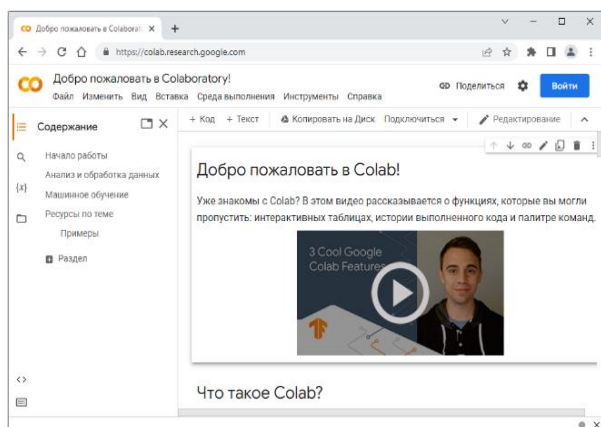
Добро пожаловать в Colaborat ×  +

https://colab.research.google.com

CO Добро пожаловать в Colaboratory!
Файл Изменить Вид Вставка Среда выполнения Инструменты Справка

Поделиться  Войти

Содержание

+ Код + Текст  Копировать на Диск  Подключиться  Редактирование

Начало работы
Анализ и обработка данных
Машинное обучение
Ресурсы по теме
Примеры
Раздел

{x}

Добро пожаловать в Colab!

Уже знакомы с Colab? В этом видео рассказывается о функциях, которые вы могли пропустить: интерактивных таблицах, истории выполненного кода и палитре команд.

3 Cool Google Colab Features

Что такое Colab?